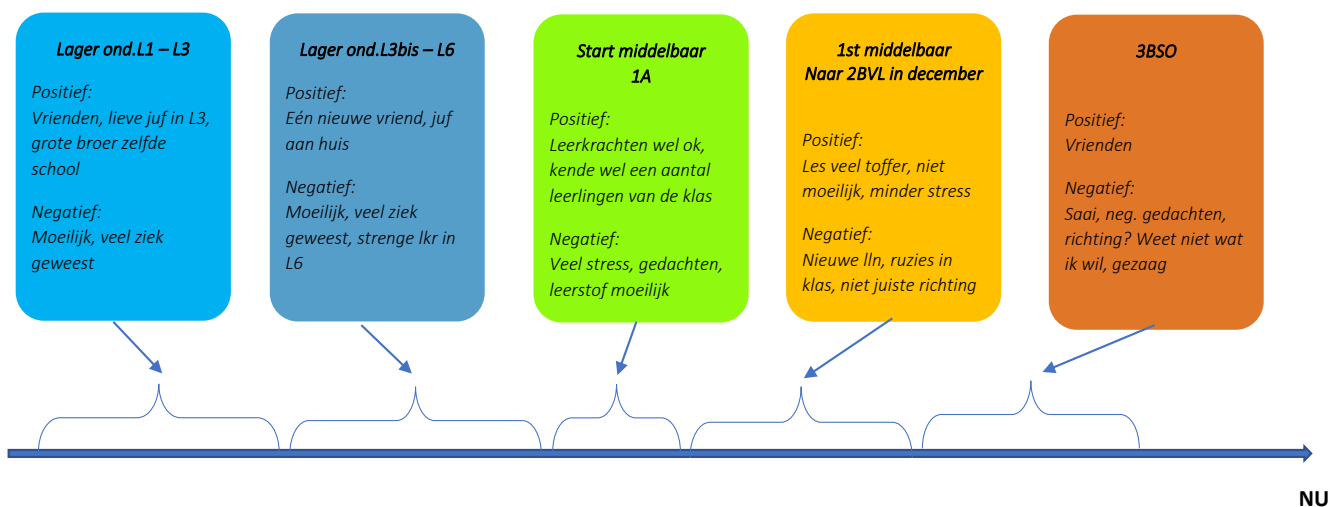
Lager ond.L1 – L3

Positief:
Vrienden, lieve juf in L3, grote broer zelfde school

Negatief:
Moeilijk, veel ziek geweest

Lager ond.L3bis – L6

Positief:
Eén nieuwe vriend, juf aan huis

Negatief:
Moeilijk, veel ziek geweest, strenge lkr in L6

Start middelbaar 1A

Positief:
Leerkrachten wel ok, kende wel een aantal leerlingen van de klas

Negatief:
Veel stress, gedachten, leerstof moeilijk

1st middelbaar
Naar 2BVL in december

Positief:
Les veel toffer, niet moeilijk, minder stress

Negatief:
Nieuwe lln, ruzies in klas, niet juiste richting

3BSO

Positief:
Vrienden

Negatief:
Saai, neg. gedachten, richting? Weet niet wat ik wil, gezaag

NU